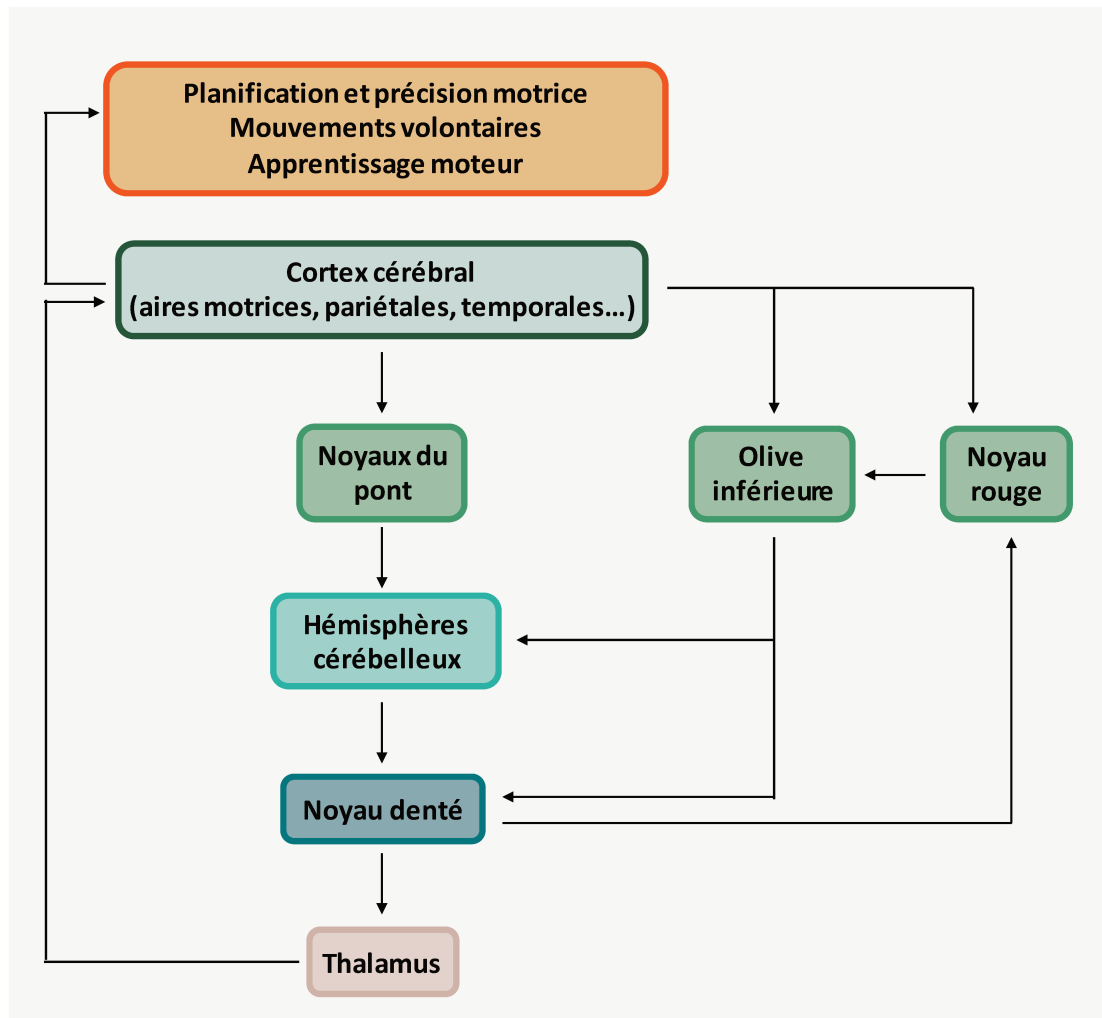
Planification et précision motrice
Mouvements volontaires
Apprentissage moteur

Cortex cérébral
(aires motrices, pariétales, temporales…)

Noyaux du pont

Olive inférieure

Noyau rouge

Hémisphères cérébelleux

Noyau denté

Thalamus